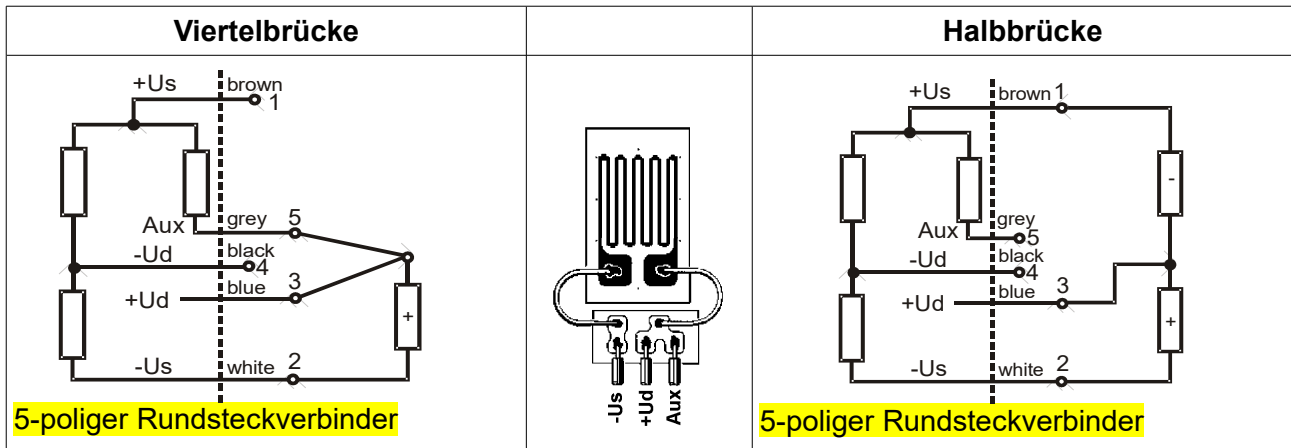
| Viertelbrücke | | Halbbrücke |
|---|---|---|
| +Us brown 1 Aux grey 5 -Ud black 4 +Ud blue 3 + -Us white 2 5-poliger Rundsteckverbinder | -Us +Ud Aux | +Us brown 1 - Aux grey 5 -Ud black 4 +Ud blue 3 + -Us white 2 5-poliger Rundsteckverbinder |